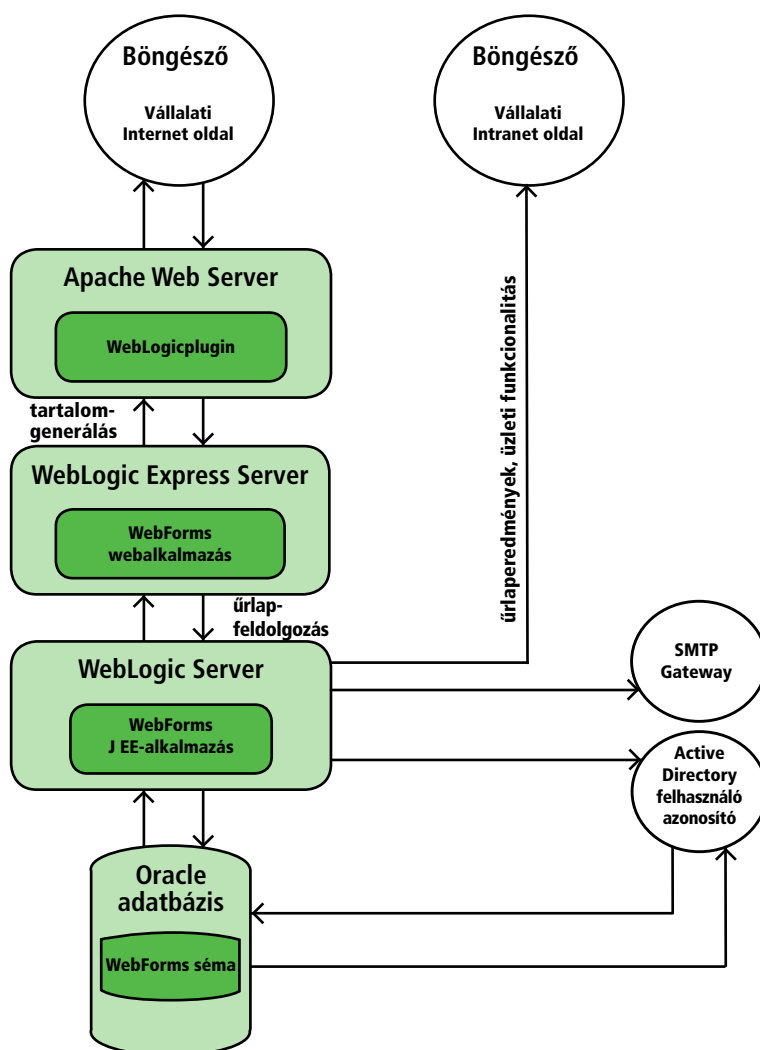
Böngésző

Vállalati Internet oldal

Böngésző

Vállalati Intranet oldal

Apache Web Server

WebLogicplugin

tartalom-generálás

WebLogic Express Server

WebForms webalkalmazás

űrlap-feldolgozás

űrlaperedmények, üzleti funkcionalitás

WebLogic Server

WebForms J EE-alkalmazás

SMTP Gateway

Active Directory felhasználó azonosító

Oracle adatbázis

WebForms séma